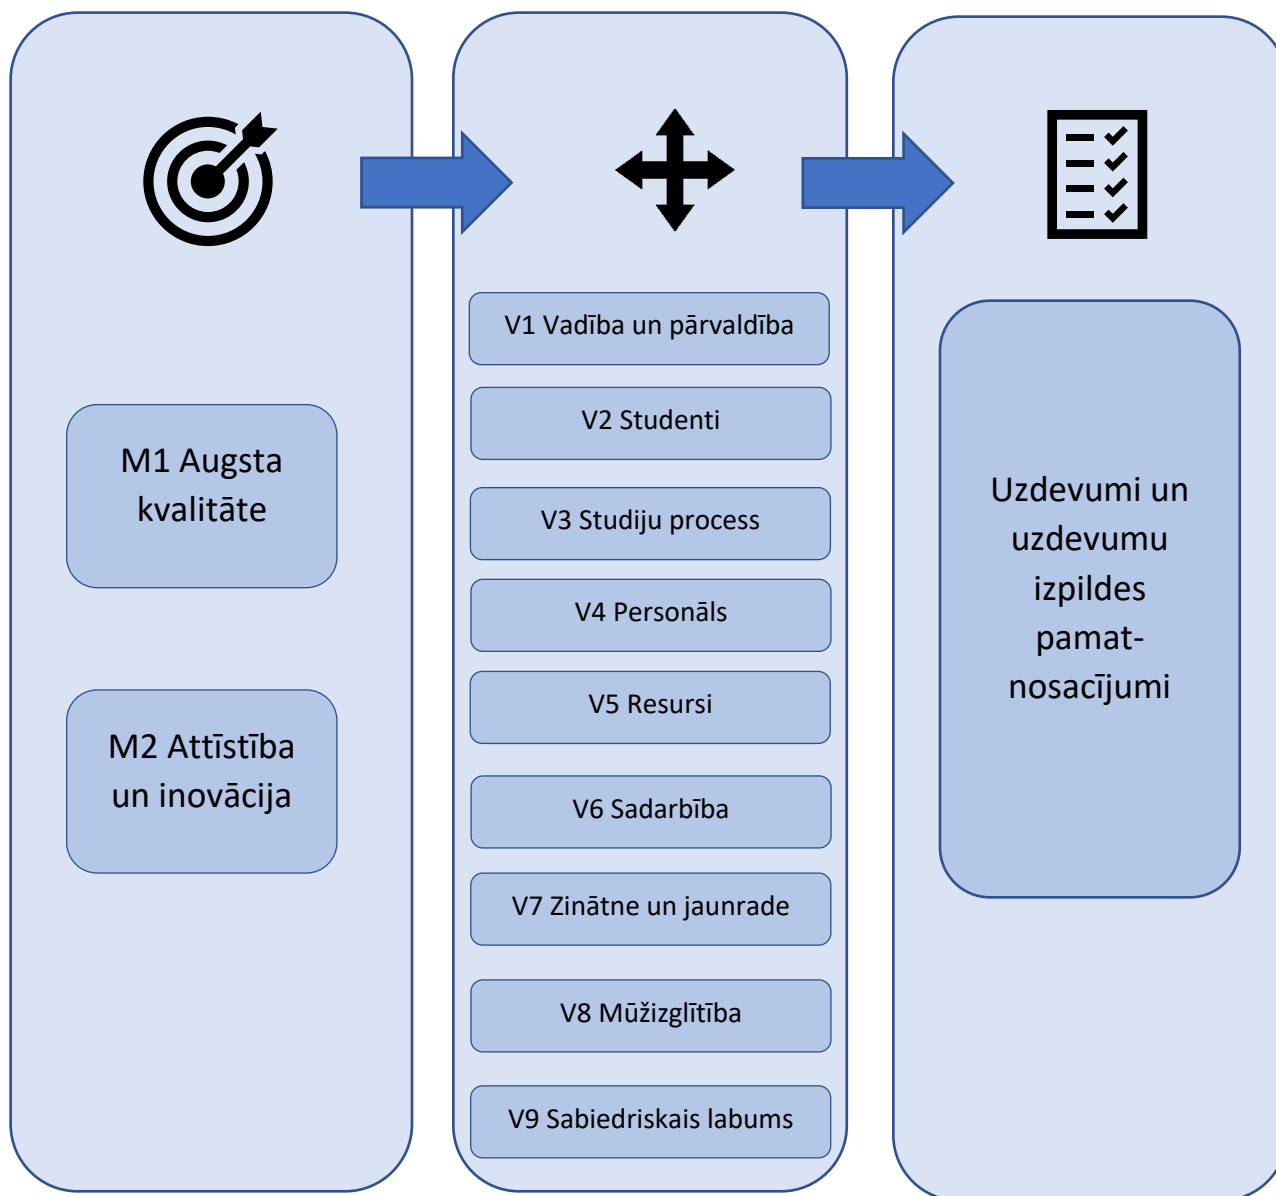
M1 Augsta kvalitāte

M2 Attīstība un inovācija

V1 Vadība un pārvaldība

V2 Studenti

V3 Studiju process

V4 Personāls

V5 Resursi

V6 Sadarbība

V7 Zinātne un jaunrade

V8 Mūžizglītība

V9 Sabiedriskais labums

Uzdevumi un uzdevumu izpildes pamat-nosacījumi